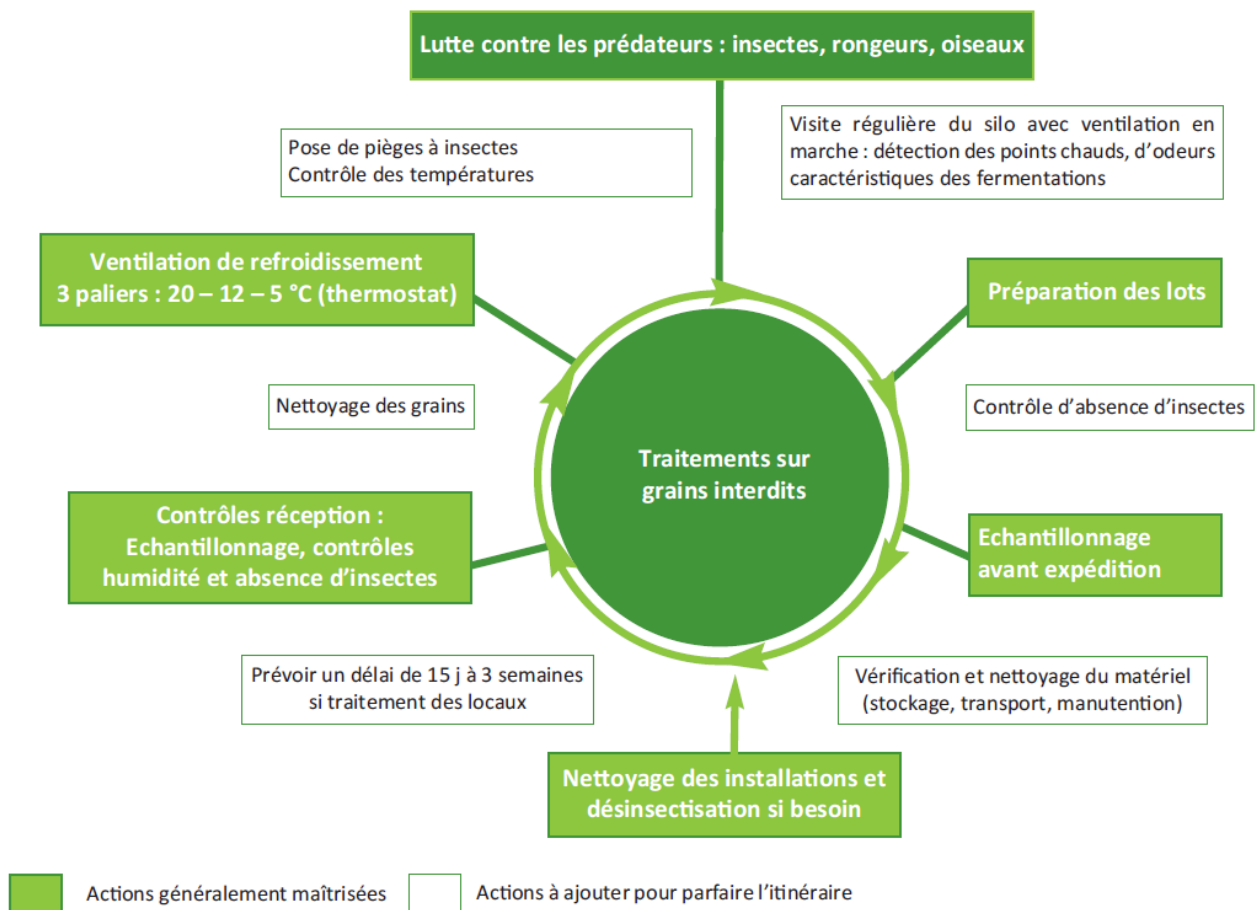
Lutte contre les prédateurs : insectes, rongeurs, oiseaux

Pose de pièges à insectes
Contrôle des températures

Visite régulière du silo avec ventilation en marche : détection des points chauds, d'odeurs caractéristiques des fermentations

Ventilation de refroidissement
3 paliers : 20 – 12 – 5 °C (thermostat)

Préparation des lots

Nettoyage des grains

Contrôle d'absence d'insectes

Traitements sur grains interdits

Contrôles réception :
Echantillonnage, contrôles humidité et absence d'insectes

Echantillonnage avant expédition

Prévoir un délai de 15 j à 3 semaines si traitement des locaux

Vérification et nettoyage du matériel (stockage, transport, manutention)

Nettoyage des installations et désinsectisation si besoin

Actions généralement maîtrisées

Actions à ajouter pour parfaire l'itinéraire